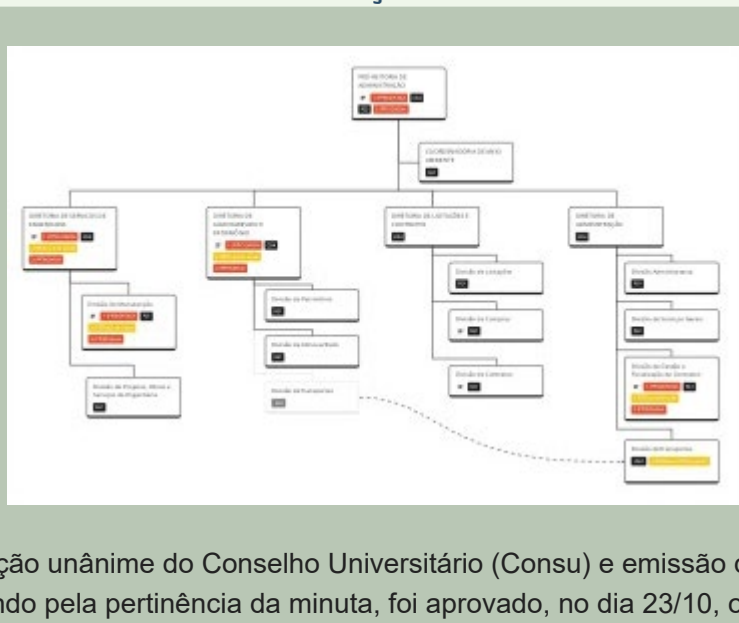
PRÓ-REITORIA DE ADMINISTRAÇÃO

COORDENADORIA DE APOIO GERENCIAL

DIRETORIA DE SERVIÇOS DE ENGENHARIA

DIRETORIA DE ALMOXARIFADO E PATRIMÔNIO

DIRETORIA DE LICITAÇÕES E CONTRATOS

DIRETORIA DE ADMINISTRAÇÃO

Divisão de Manutenção

Divisão de Patrimônio

Divisão de Licitações

Divisão Administrativa

Divisão de Compras

Divisão de Serviços Gerais

Divisão de Almoxarifado

Divisão de Contratos

Divisão de Projetos, Obras e Serviços de Engenharia

Divisão de Transportes

Divisão de Transportes

ção unânime do Conselho Universitário (Consu) e emissão d
ndo pela pertinência da minuta, foi aprovado, no dia 23/10, o